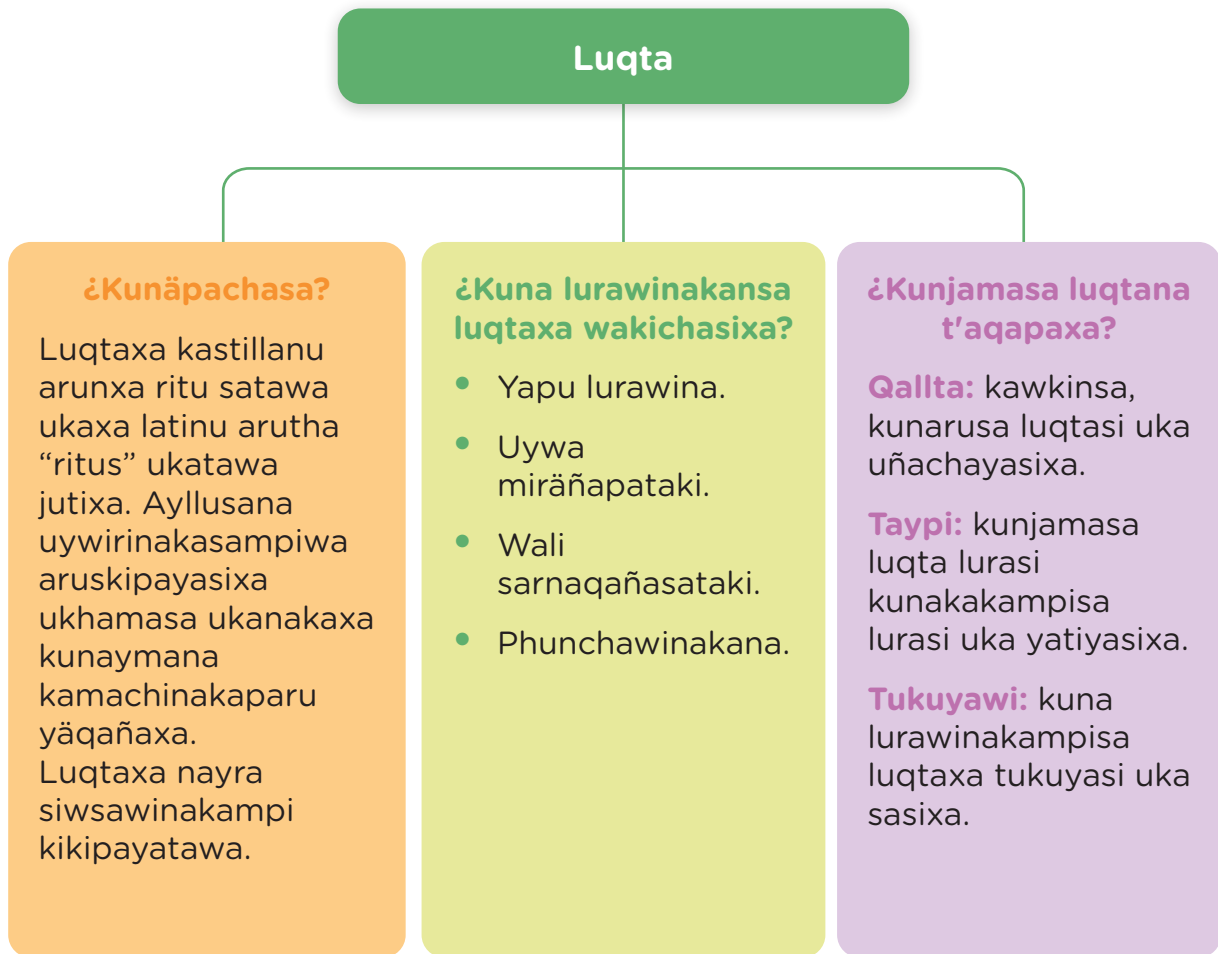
Luqta

¿Kunäpachasa?

Luqtaxa kastillanu arunxa ritu satawa ukaxa latinu arutha “ritus” ukatawa jutixa. Ayllusana uywirinakasampiwa aruskipayasixa ukhamasa ukanakaxa kunaymana kamachinakaparu yäqañaxa. Luqtaxa nayra siwsawinakampi kikipayatawa.

¿Kuna lurawinakansa luqtaxa wakichasixa?

- Yapu lurawina.
- Uywa miräñapataki.
- Wali sarnaqañasataki.
- Phunchawinakana.

¿Kunjamasa luqtana t'aqapaxa?

Qallta: kawkinsa, kunarusa luqtasi uka uñachayasixa.

Taypi: kunjamasa luqta lurasi kunakakampisa lurasi uka yatiyasixa.

Tukuyawi: kuna lurawinakampisa luqtaxa tukuyasi uka sasixa.